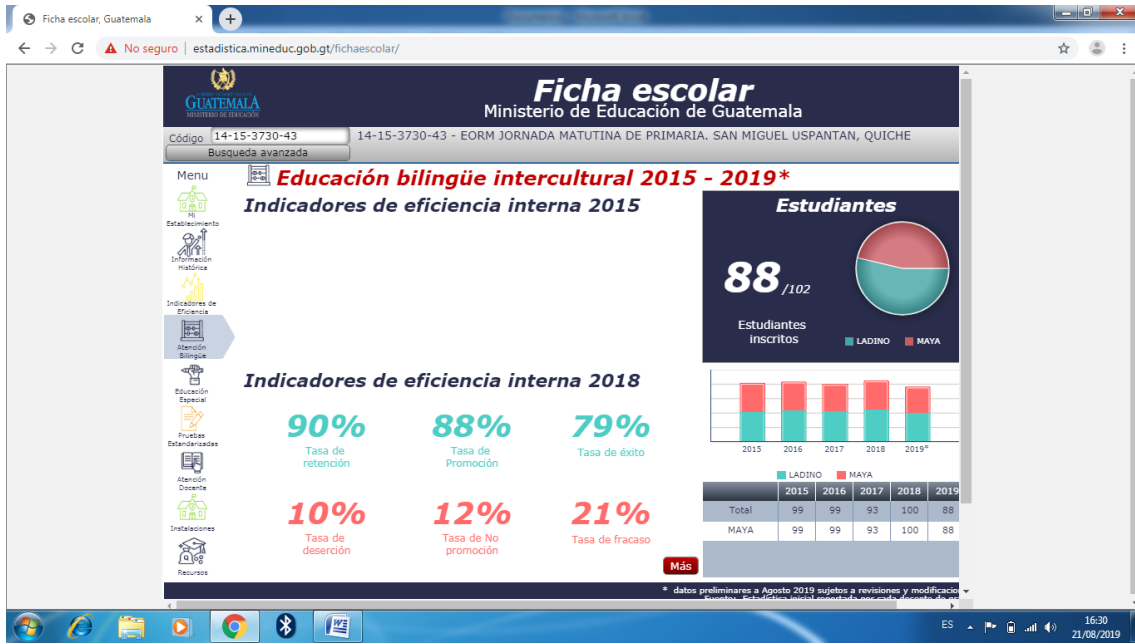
Ficha escolar, Guatemala ×

No seguro | estadistica.mineduc.gob.gt/fichaescolar/

GUATEMALA
MINISTERIO DE EDUCACIÓN

Ficha escolar
Ministerio de Educación de Guatemala

Código 14-15-3730-43
14-15-3730-43 - EORM JORNADA MATUTINA DE PRIMARIA. SAN MIGUEL USPANTAN, QUICHE
Busqueda avanzada

Menu
Mi Establecimiento
Información Histórica
Indicadores de Eficiencia
Atención Bilingüe
Educación Especial
Pruebas Estandarizadas
Atención Docente
Instalaciones
Recursos

Educación bilingüe intercultural 2015 - 2019*

Indicadores de eficiencia interna 2015

Estudiantes
88 /102
Estudiantes inscritos
LADINO MAYA

Indicadores de eficiencia interna 2018

90%
Tasa de retención

88%
Tasa de Promoción

79%
Tasa de éxito

10%
Tasa de deserción

12%
Tasa de No promoción

21%
Tasa de fracaso

Más

2015 2016 2017 2018 2019*
LADINO MAYA

| | 2015 | 2016 | 2017 | 2018 | 2019 |
|---|---|---|---|---|---|
| Total | 99 | 99 | 93 | 100 | 88 |
| MAYA | 99 | 99 | 93 | 100 | 88 |

* datos preliminares a Agosto 2019 sujetos a revisiones y modificacio
Fuente: Estadística inicial reportada por cada docente de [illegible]

ES 16:30 21/08/2019